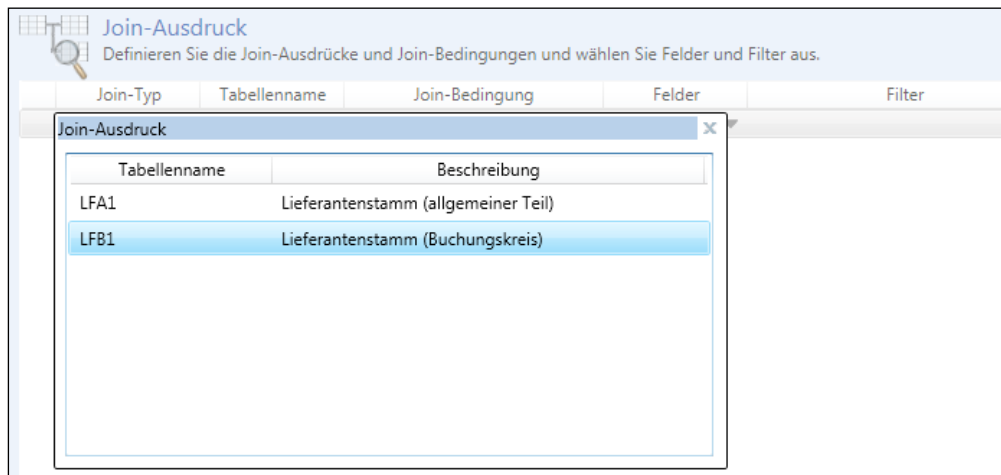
Join-Ausdruck
Definieren Sie die Join-Ausdrücke und Join-Bedingungen und wählen Sie Felder und Filter aus.

| Join-Typ | Tabellenname | Join-Bedingung | Felder | Filter |
|---|---|---|---|---|

Join-Ausdruck

| Tabellenname | Beschreibung |
|---|---|
| LFA1 | Lieferantenstamm (allgemeiner Teil) |
| LFB1 | Lieferantenstamm (Buchungskreis) |